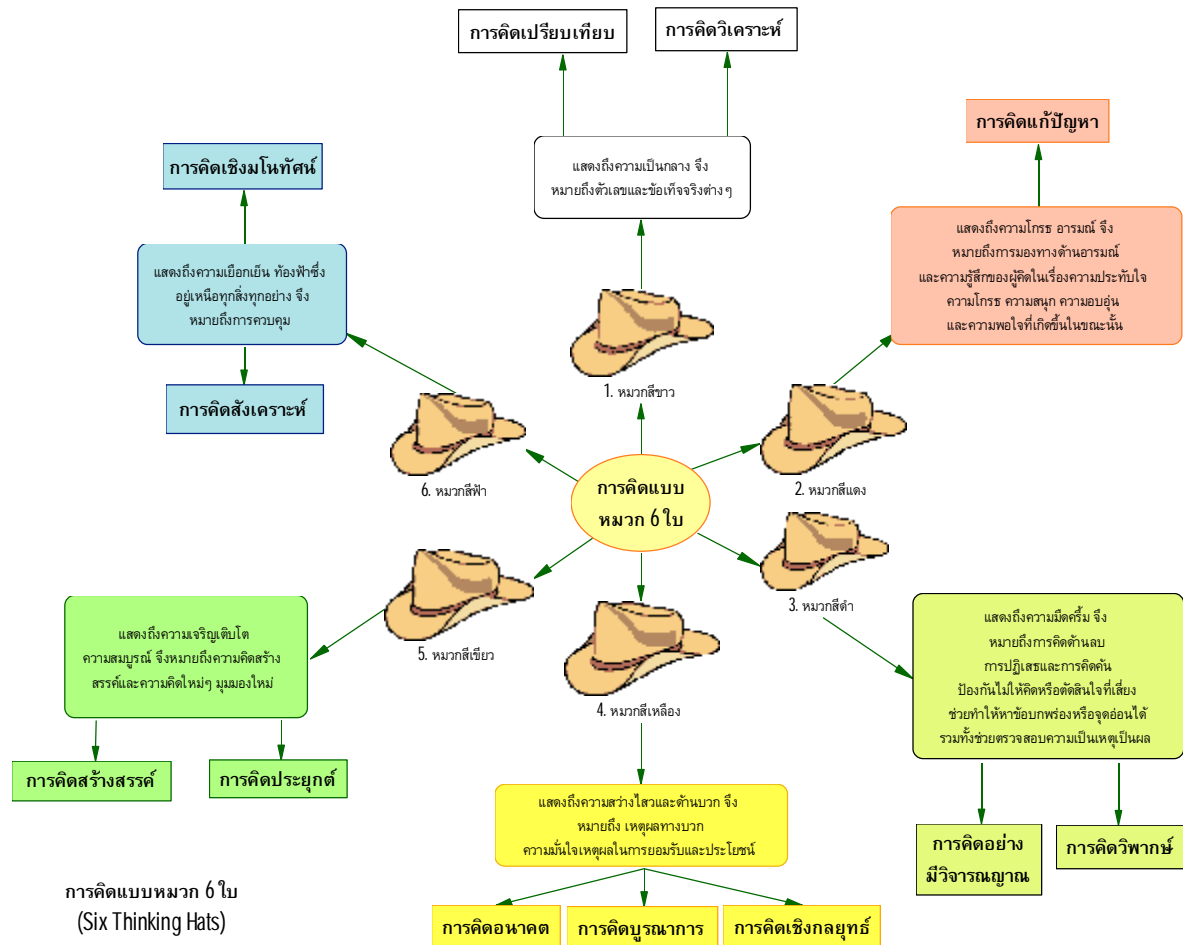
การคิดเปรียบเทียบ

การคิดวิเคราะห์

แสดงถึงความเป็นกลาง จึง หมายถึงตัวเลขและข้อเท็จจริงต่าง ๆ

การคิดแก้ปัญหา

แสดงถึงความโกรธ อารมณ์ จึง หมายถึงการมองทางด้านอารมณ์ และความรู้สึกของผู้คิดในเรื่องความประทับใจ ความโกรธ ความสนุก ความอบอุ่น และความพอใจที่เกิดขึ้นในขณะนั้น

การคิดเชิงมโนทัศน์

แสดงถึงความเยือกเย็น ท้องฟ้าซึ่ง อยู่เหนือทุกสิ่งทุกอย่าง จึง หมายถึงการควบคุม

การคิดสังเคราะห์

1. หมวกสีขาว

2. หมวกสีแดง

6. หมวกสีฟ้า

การคิดแบบ หมวก 6 ใบ

3. หมวกสีดำ

แสดงถึงความมืดครึ้ม จึง หมายถึงการคิดด้านลบ การปฏิเสธและการคิดค้น ป้องกันไม่ให้คิดหรือตัดสินใจที่เสี่ยง ช่วยทำให้หาข้อบกพร่องหรือจุดอ่อนได้ รวมทั้งช่วยตรวจสอบความเป็นเหตุเป็นผล

แสดงถึงความเจริญเติบโต ความสมบูรณ์ จึงหมายถึงความคิดสร้างสรรค์และความคิดใหม่ๆ มุมมองใหม่

5. หมวกสีเขียว

4. หมวกสีเหลือง

การคิดสร้างสรรค์

การคิดประยุกต์

แสดงถึงความสว่างไสวและด้านบวก จึง หมายถึง เหตุผลทางบวก ความมั่นใจเหตุผลในการยอมรับและประโยชน์

การคิดอย่าง มีวิจารณญาณ

การคิดวิพากษ์

การคิดแบบหมวก 6 ใบ (Six Thinking Hats)

การคิดอนาคต

การคิดบูรณาการ

การคิดเชิงกลยุทธ์